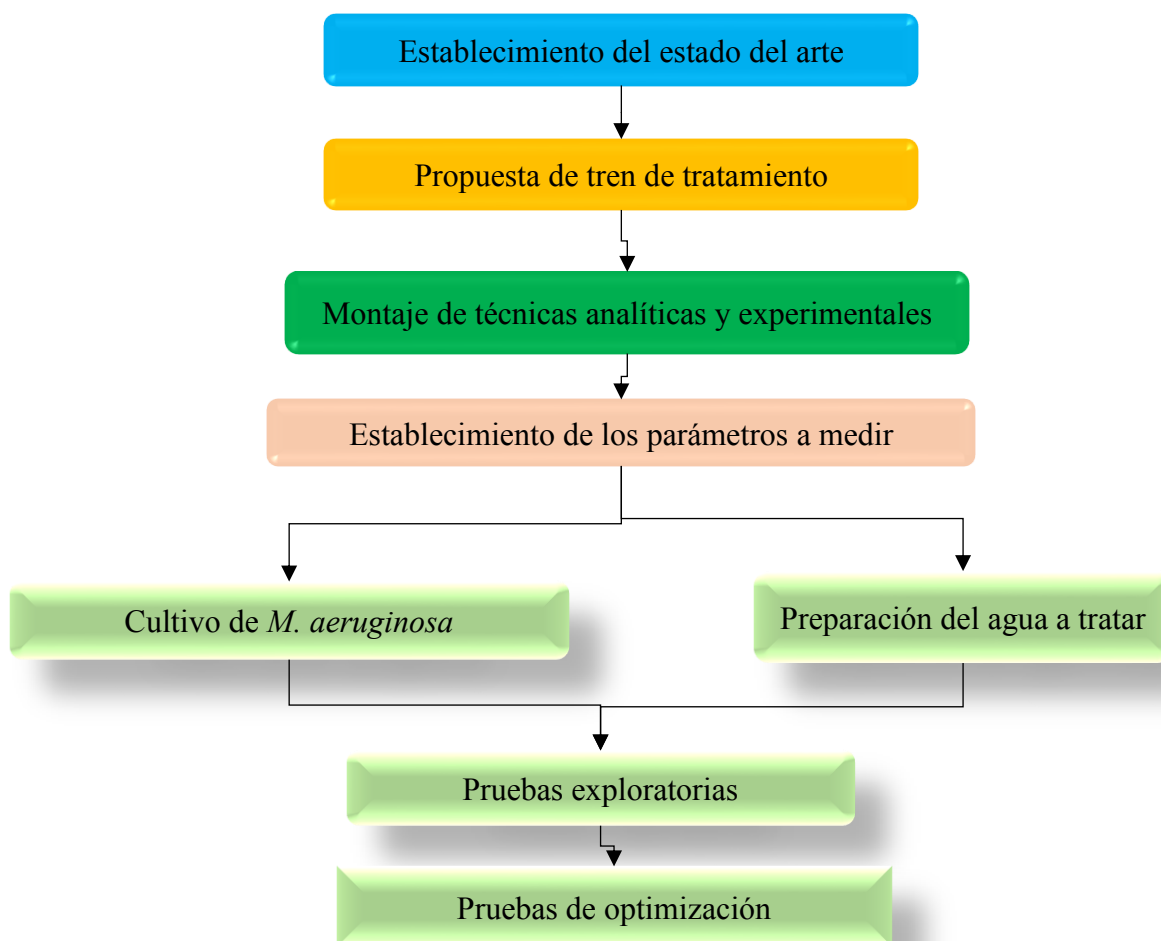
Establecimiento del estado del arte

Propuesta de tren de tratamiento

Montaje de técnicas analíticas y experimentales

Establecimiento de los parámetros a medir

Cultivo de *M. aeruginosa*

Preparación del agua a tratar

Pruebas exploratorias

Pruebas de optimización